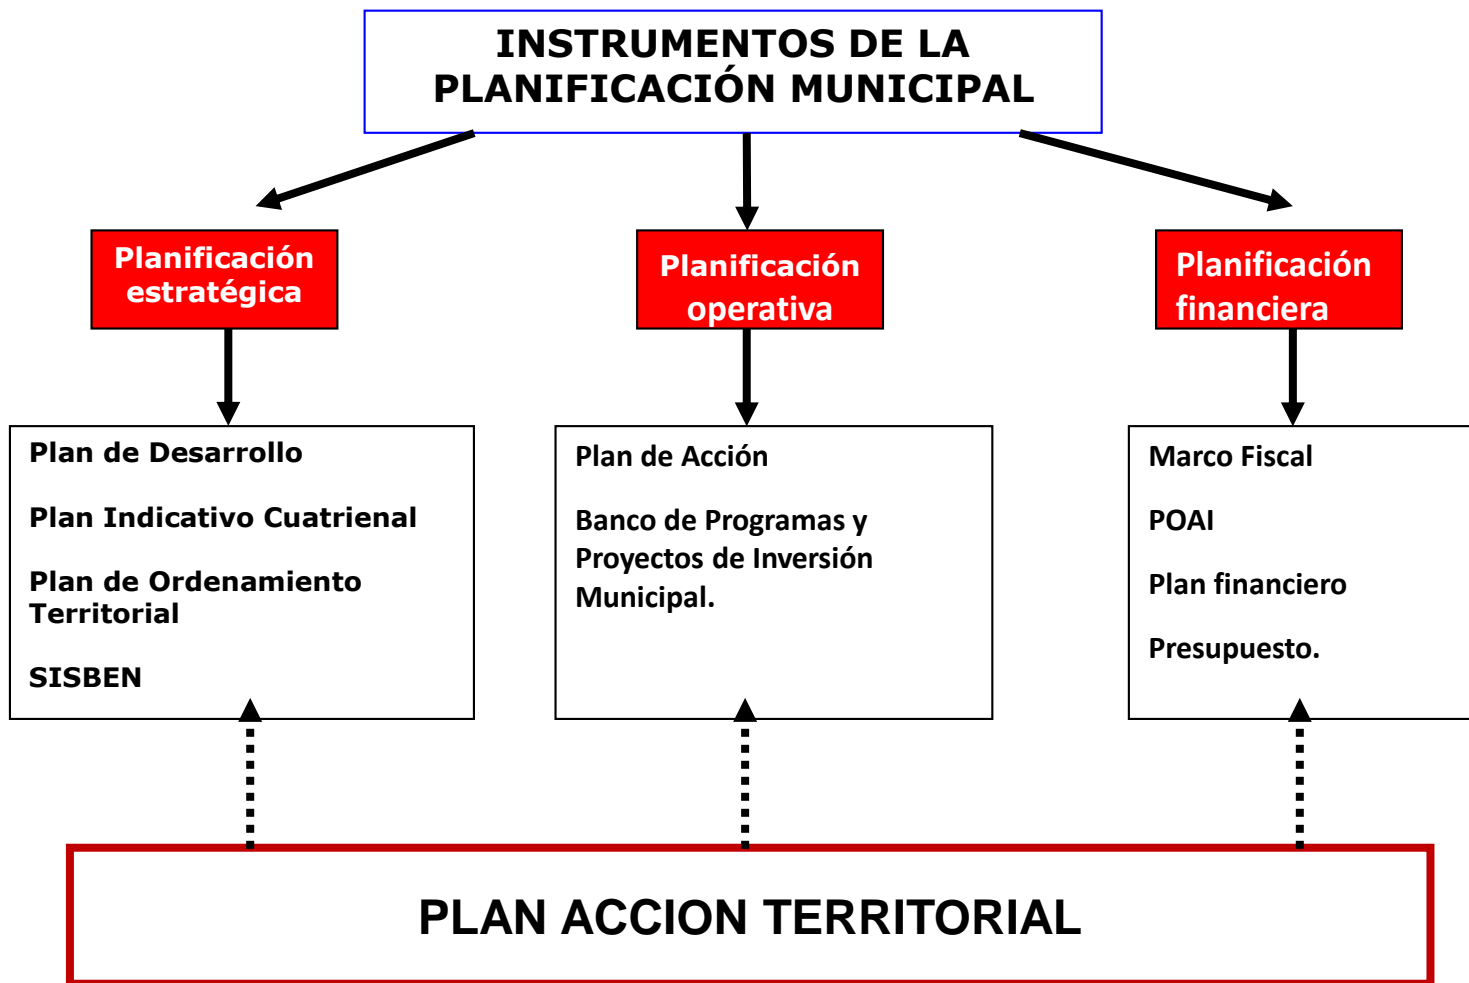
INSTRUMENTOS DE LA PLANIFICACIÓN MUNICIPAL

Planificación estratégica

Planificación operativa

Planificación financiera

Plan de Desarrollo

Plan Indicativo Cuatrienal

Plan de Ordenamiento Territorial

SISBEN

Plan de Acción

Banco de Programas y Proyectos de Inversión Municipal.

Marco Fiscal

POAI

Plan financiero

Presupuesto.

PLAN ACCION TERRITORIAL